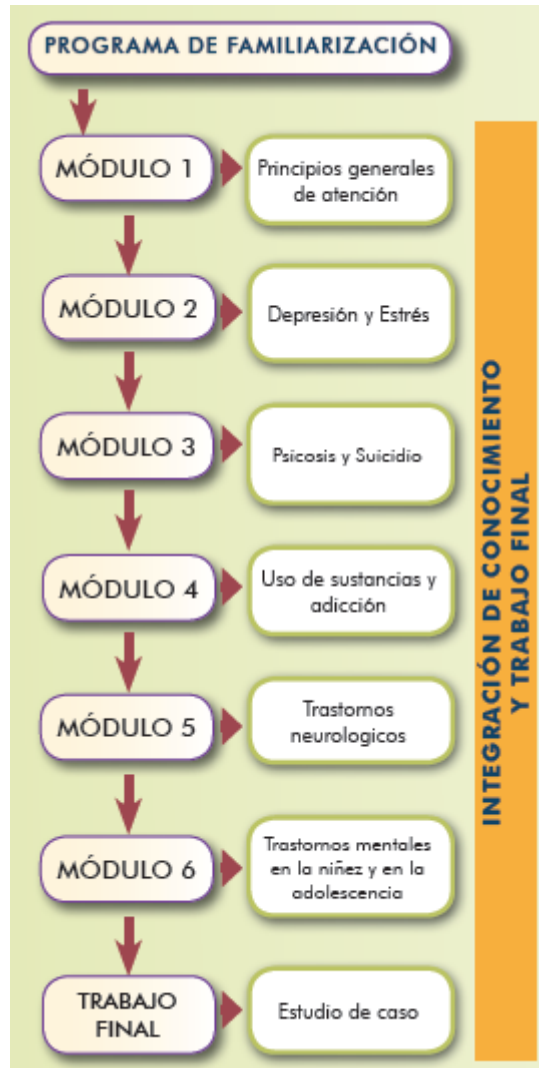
PROGRAMA DE FAMILIARIZACIÓN

MÓDULO 1

Principios generales de atención

MÓDULO 2

Depresión y Estrés

MÓDULO 3

Psicosis y Suicidio

MÓDULO 4

Uso de sustancias y adicción

MÓDULO 5

Trastornos neurologicos

MÓDULO 6

Trastornos mentales en la niñez y en la adolescencia

TRABAJO FINAL

Estudio de caso

INTEGRACIÓN DE CONOCIMIENTO Y TRABAJO FINAL